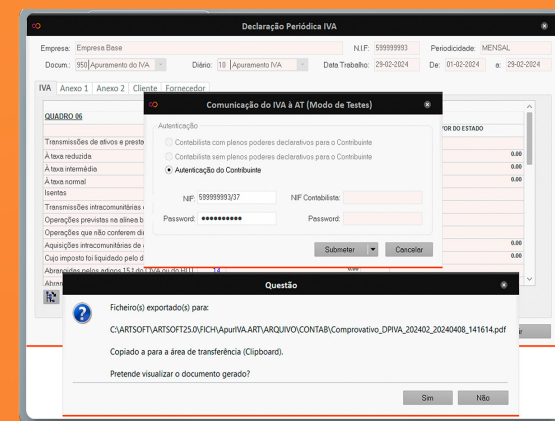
Declaração Periódica IVA

Empresa: Empresa Base
N.I.F.: 599999993
Periodicidade: MENSAL
Docum.: 950 Apuramento do IVA
Diário: 10 Apuramento IVA
Data Trabalho: 29-02-2024
De: 01-02-2024
a: 29-02-2024

IVA | Anexo 1 | Anexo 2 | Cliente | Fornecedor

QUADRO 06
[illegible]OR DO ESTADO
Transmissões de ativos e prest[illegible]
A taxa reduzida
0.00
A taxa intermédia
0.00
A taxa normal
0.00
Isentas
0.00
Transmissões intracomunitárias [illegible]
Operações previstas na alínea b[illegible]
Operações que não conferem di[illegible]
Aquisições intracomunitárias de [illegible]
0.00
Cujo imposto foi liquidado pelo d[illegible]
0.00
Abrangidas pelos artigos 15.1 do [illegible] 14
Abra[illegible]

Comunicação do IVA à AT (Modo de Testes)
Autenticação
Contabilista com plenos poderes declarativos para o Contribuinte
Contabilista sem plenos poderes declarativos para o Contribuinte
Autenticação do Contribuinte
NIF: 599999993/37
NIF Contabilista:
Password: ●●●●●●●●●●●
Password:
Submeter
Cancelar

Questão
Ficheiro(s) exportado(s) para:
C:\ARTSOFT\ARTSOFT25.0\FICH\ApurIVA.ART\ARQUIVO\CONTAB\Comprovativo_DPIVA_202402_20240408_141614.pdf
Copiado a para a área de transferência (Clipboard).
Pretende visualizar o documento gerado?
Sim
Não